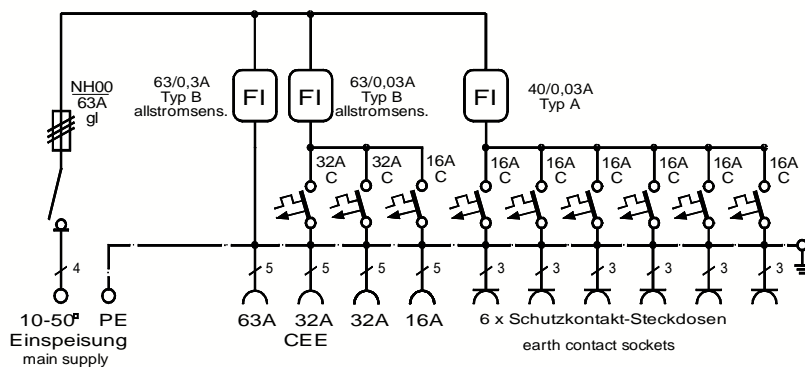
NH00
63A
gl

63/0,3A
Typ B
allstromsens.

FI

FI

63/0,03A
Typ B
allstromsens.

FI

40/0,03A
Typ A

32A
C

32A
C

16A
C

16A
C

16A
C

16A
C

16A
C

16A
C

16A
C

4

5

5

5

5

3

3

3

3

3

3

10-50²
Einspeisung
main supply

PE

63A

32A

32A

16A

CEE

6 x Schutzkontakt-Steckdosen

earth contact sockets